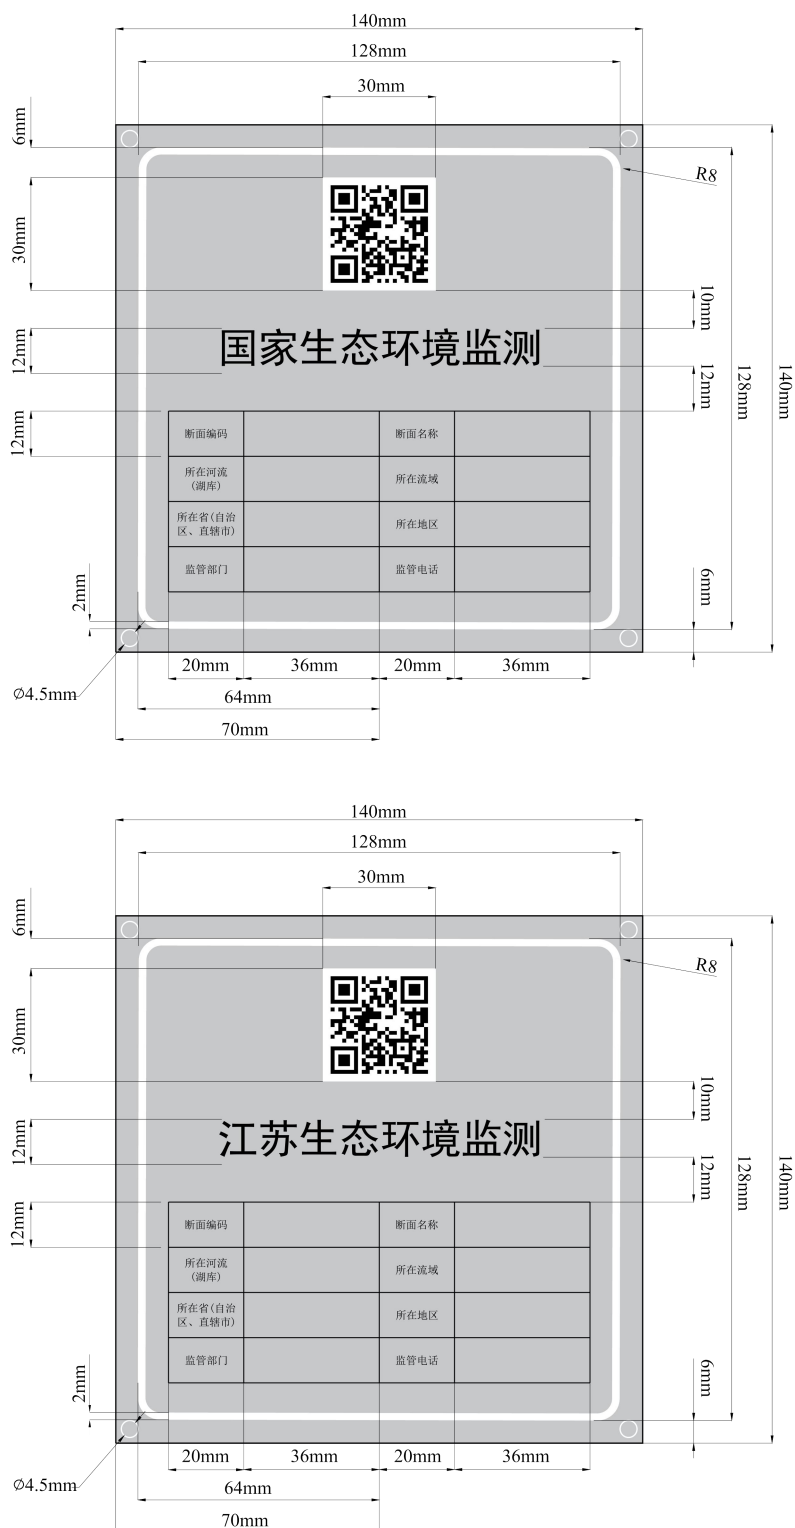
140mm
128mm
30mm
6mm
R8
30mm
10mm
国家生态环境监测
12mm
12mm
128mm
140mm
12mm

| 断面编码 | | 断面名称 | |
|---|---|---|---|
| 所在河流（湖库） | | 所在流域 | |
| 所在省（自治区、直辖市） | | 所在地区 | |
| 监管部门 | | 监管电话 | |

2mm
6mm
Ø4.5mm
20mm
36mm
20mm
36mm
64mm
70mm

140mm
128mm
30mm
6mm
R8
30mm
10mm
江苏生态环境监测
12mm
12mm
128mm
140mm
12mm

| 断面编码 | | 断面名称 | |
|---|---|---|---|
| 所在河流（湖库） | | 所在流域 | |
| 所在省（自治区、直辖市） | | 所在地区 | |
| 监管部门 | | 监管电话 | |

2mm
6mm
Ø4.5mm
20mm
36mm
20mm
36mm
64mm
70mm